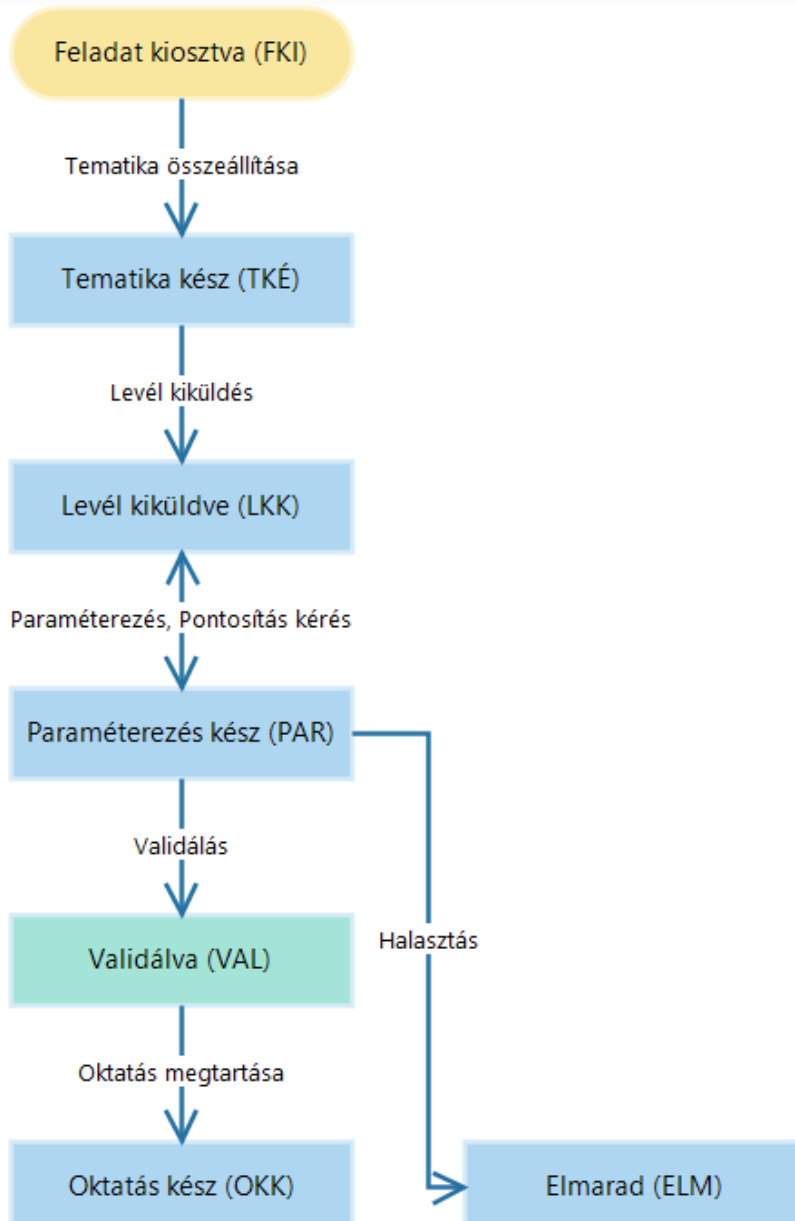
Feladat kiosztva (FKI)

Tematika összeállítása

Tematika kész (TKÉ)

Levél kiküldés

Levél kiküldve (LKK)

Paraméterezés, Pontosítás kérés

Paraméterezés kész (PAR)

Validálás

Halasztás

Validálva (VAL)

Oktatás megtartása

Oktatás kész (OKK)

Elmarad (ELM)